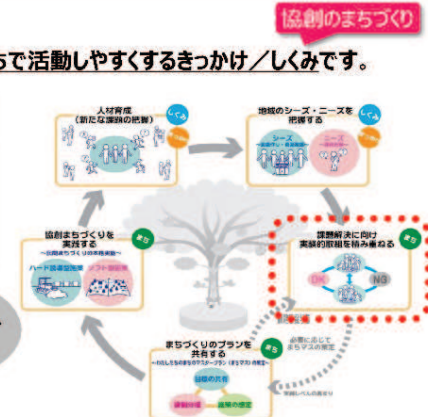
協創のまちづくり

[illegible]で活動しやすくするきっかけ／しくみです。

人材育成
（新たな課題の把握）

しくみ

地域のシーズ・ニーズを把握する

しくみ

シーズ

ニーズ

協創まちづくりを実践する

まち

ハード整備型

ソフト施策型

課題解決に向け実践的取組を積み重ねる

まち

OK

NG

まちづくりのプランを共有する

まち

目標の共有

課題分析

施策の検討

必要に応じてまちマスの修正